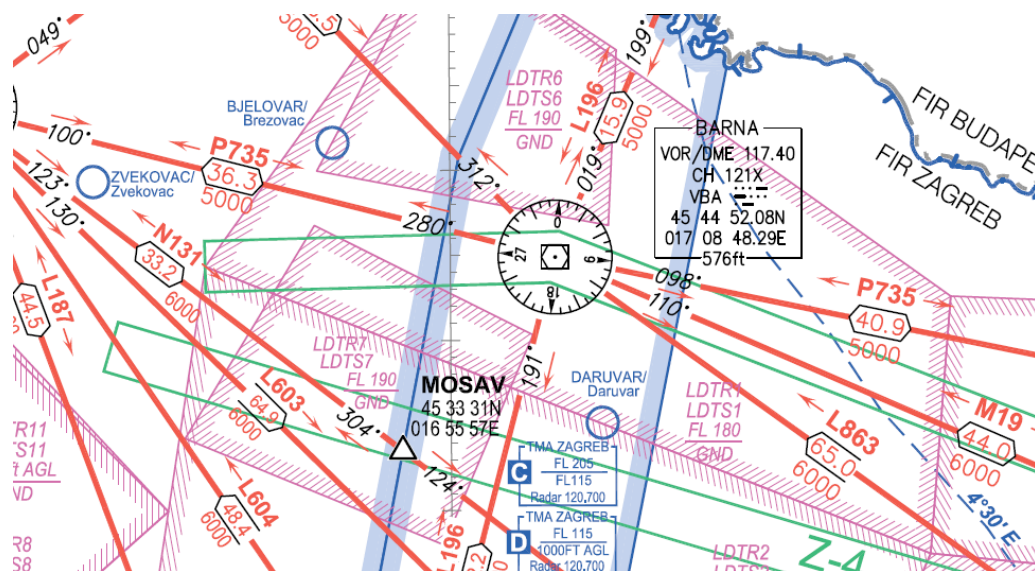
049°
5000
100°
123°
130°
BJELOVAR/
Brezovac
P735
36.3
5000
ZVEKOVAC/
Zvekovac
N131
33.2
6000
L187
44.5
LDTR6
LDTS6
FL 190
GND
L196
15.9
5000
199°
019°
312°
280°
BARNA
VOR/DME 117.40
CH 121X
VBA
45 44 52.08N
017 08 48.29E
576ft
FIR BUDAPEST
FIR ZAGREB
098°
110°
P735
40.9
5000
LDTR7
LDTS7
FL 190
GND
L603
64.9
6000
304°
MOSAV
45 33 31N
016 55 57E
191°
DARUVAR/
Daruvar
LDTR1
LDTS1
FL 180
GND
L863
65.0
6000
M19
44.0
6000
TR11
TS11
ft AGL
ND
124°
L604
48.4
6000
TMA ZAGREB
C
FL 205
FL115
Radar 120,700
TMA ZAGREB
D
FL 115
1000FT AGL
Radar 120,700
L196
LDTR2
Z-4
4°30' E
R8
S8